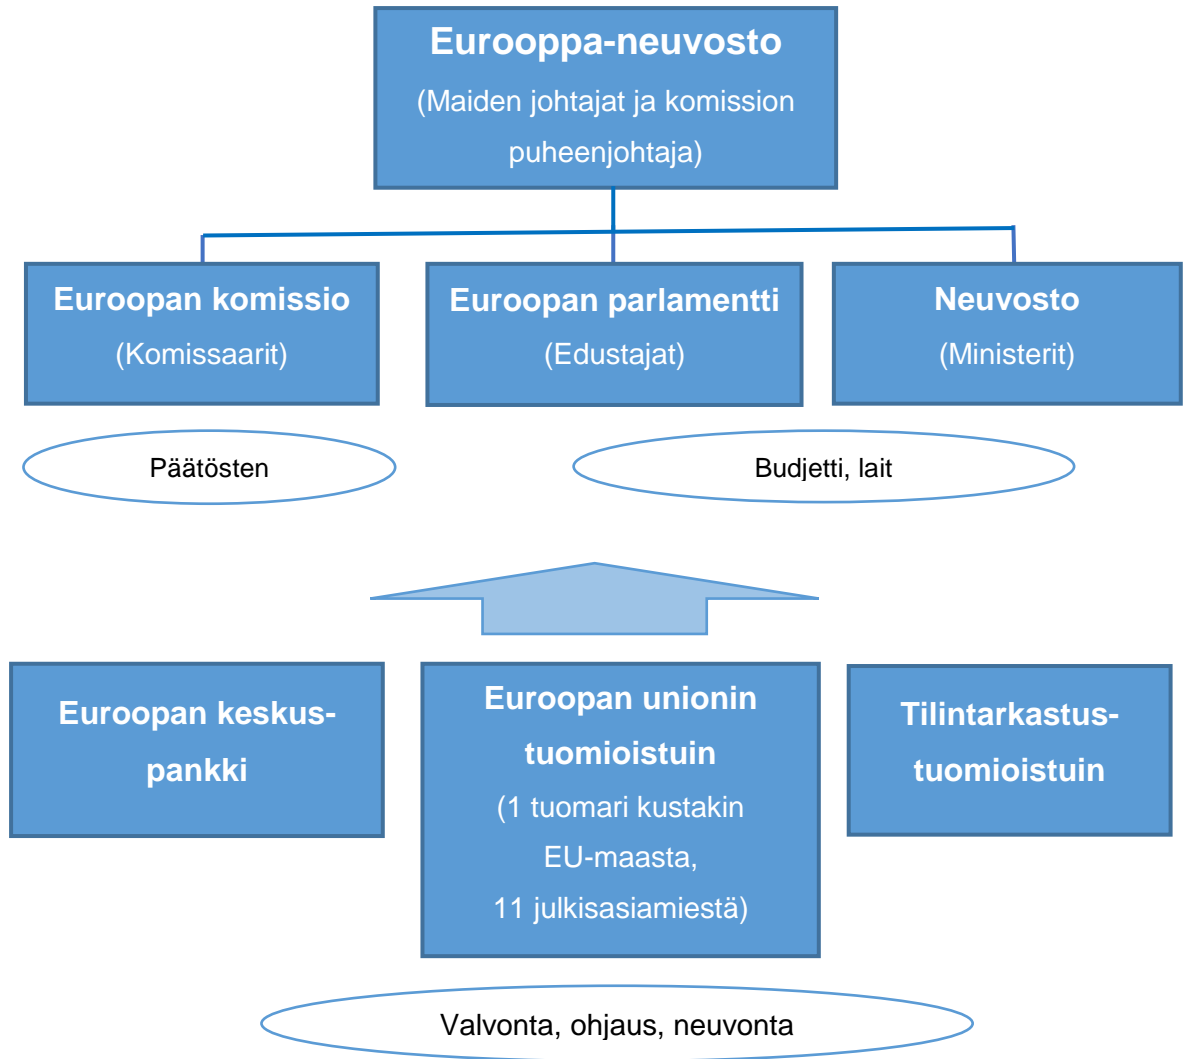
Eurooppa-neuvosto
(Maiden johtajat ja komission puheenjohtaja)

Euroopan komissio
(Komissaarit)

Euroopan parlamentti
(Edustajat)

Neuvosto
(Ministerit)

Päätösten

Budjetti, lait

Euroopan keskuspankki

Euroopan unionin tuomioistuin
(1 tuomari kustakin EU-maasta,
11 julkisasiamiestä)

Tilintarkastustuomioistuin

Valvonta, ohjaus, neuvonta